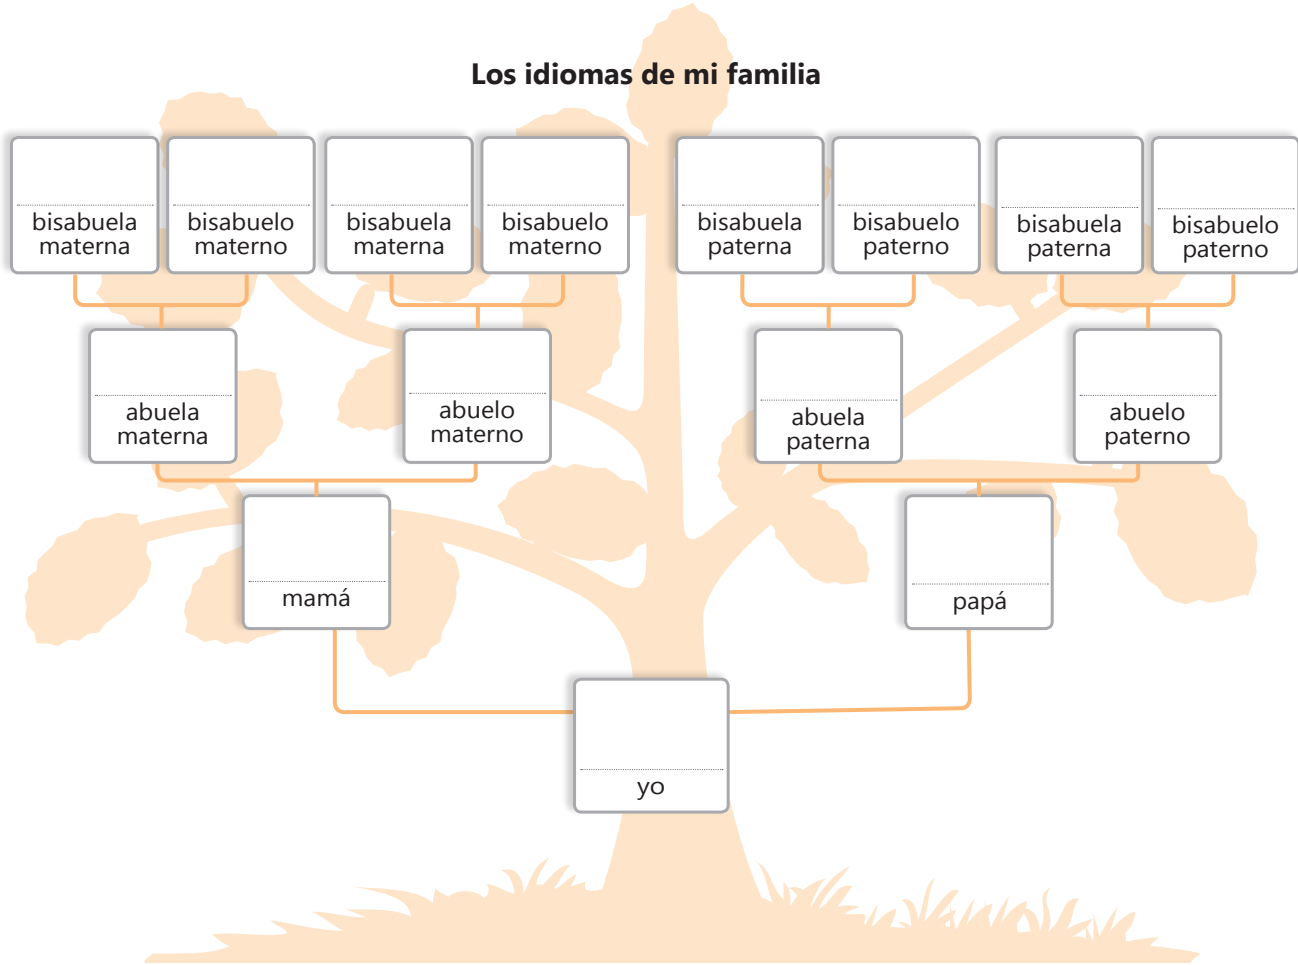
Los idiomas de mi familia

bisabuela materna

bisabuelo materno

bisabuela materna

bisabuelo materno

bisabuela paterna

bisabuelo paterno

bisabuela paterna

bisabuelo paterno

abuela materna

abuelo materno

abuela paterna

abuelo paterno

mamá

papá

yo